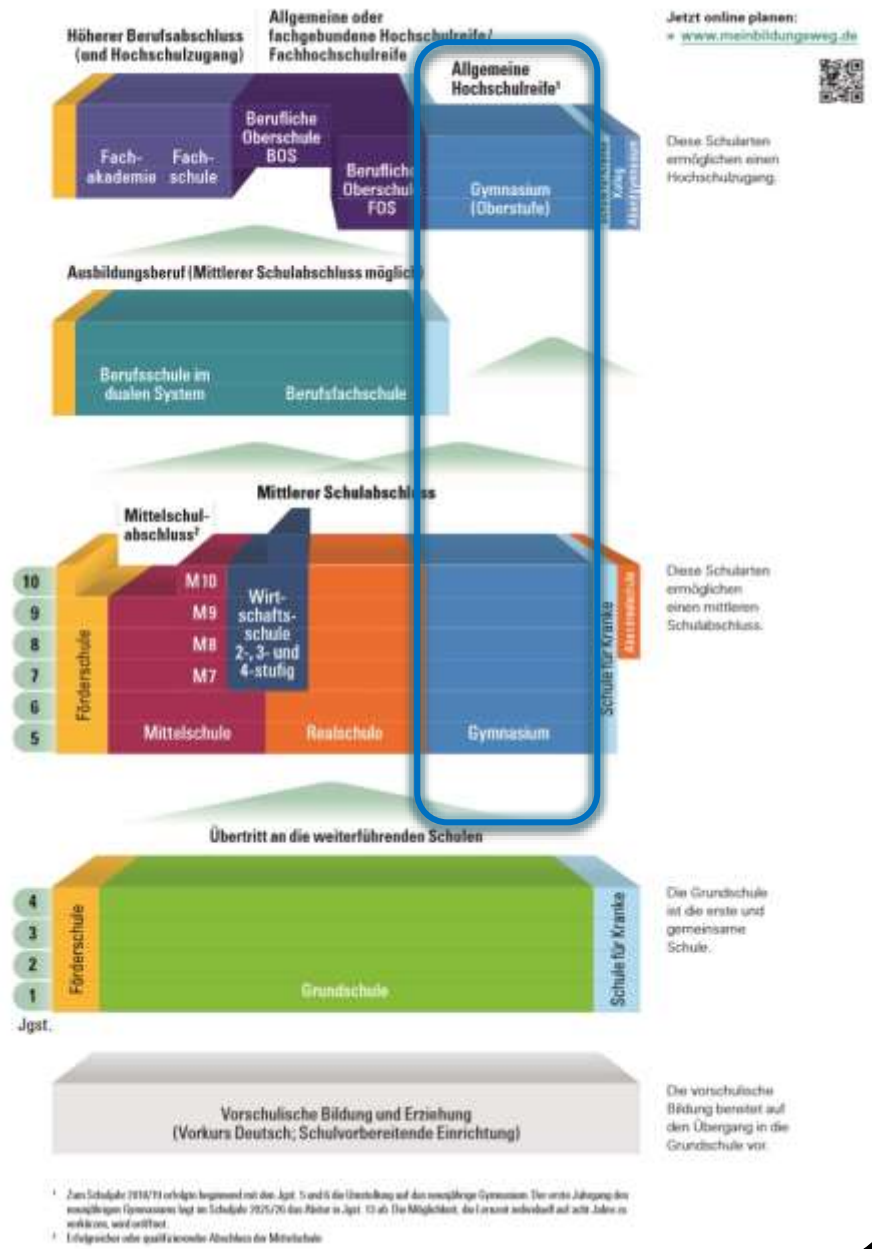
Höherer Berufsabschluss (und Hochschulzugang)

Allgemeine oder fachgebundene Hochschulreife/ Fachhochschulreife

Allgemeine Hochschulreife¹

Jetzt online planen:
» www.meinbildungsweg.de

Fach-akademie

Fach-schule

Berufliche Oberschule BOS

Berufliche Oberschule FOS

Gymnasium (Oberstufe)

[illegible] Kolleg

Abendgymnasium

Diese Schularten ermöglichen einen Hochschulzugang.

Ausbildungsberuf (Mittlerer Schulabschluss möglich)

Berufsschule im dualen System

Berufsfachschule

Mittlerer Schulabschluss

Mittelschul-abschluss²

| 10 |
| 9 |
| 8 |
| 7 |
| 6 |
| 5 |

Förderschule

M10

M9

M8

M7

Wirt-schafts-schule 2-, 3- und 4-stufig

Mittelschule

Realschule

Gymnasium

Schule für Kranke

Abendrealschule

Diese Schularten ermöglichen einen mittleren Schulabschluss.

Übertritt an die weiterführenden Schulen

| 4 |
| 3 |
| 2 |
| 1 |

Jgst.

Förderschule

Grundschule

Schule für Kranke

Die Grundschule ist die erste und gemeinsame Schule.

Vorschulische Bildung und Erziehung (Vorkurs Deutsch; Schulvorbereitende Einrichtung)

Die vorschulische Bildung bereitet auf den Übergang in die Grundschule vor.

¹ Zum Schuljahr 2018/19 erfolgte beginnend mit den Jgst. 5 und 6 die Umstellung auf das neunjährige Gymnasium. Der erste Jahrgang des neunjährigen Gymnasiums legt im Schuljahr 2025/26 das Abitur in Jgst. 13 ab. Die Möglichkeit, die Lernzeit individuell auf acht Jahre zu verkürzen, wird eröffnet.
² Erfolgreicher oder qualifizierender Abschluss der Mittelschule